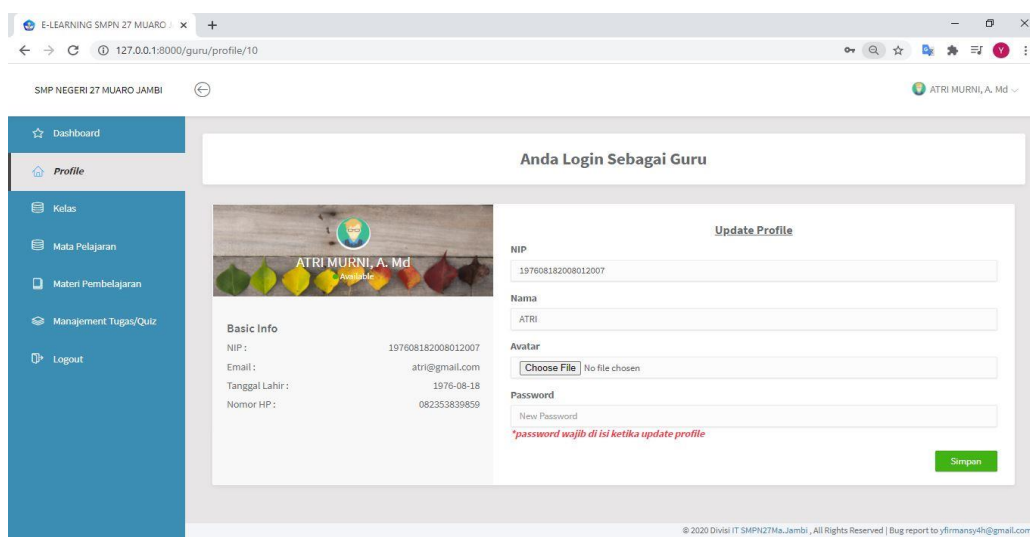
E-LEARNING SMPN 27 MUARO J ×

127.0.0.1:8000/guru/profile/10

SMP NEGERI 27 MUARO JAMBI

ATRI MURNI, A. Md

Dashboard

Profile

Kelas

Mata Pelajaran

Materi Pembelajaran

Manajement Tugas/Quiz

Logout

Anda Login Sebagai Guru

ATRI MURNI, A. Md

Available

Basic Info

| | |
|---|---|
| NIP : | 197608182008012007 |
| Email : | atri@gmail.com |
| Tanggal Lahir : | 1976-08-18 |
| Nomor HP : | 082353839859 |

Update Profile

NIP

197608182008012007

Nama

ATRI

Avatar

Choose File No file chosen

Password

New Password

*password wajib di isi ketika update profile

Simpan

© 2020 Divisi IT SMPN27Ma.Jambi , All Rights Reserved | Bug report to yfirmansy4h@gmail.com